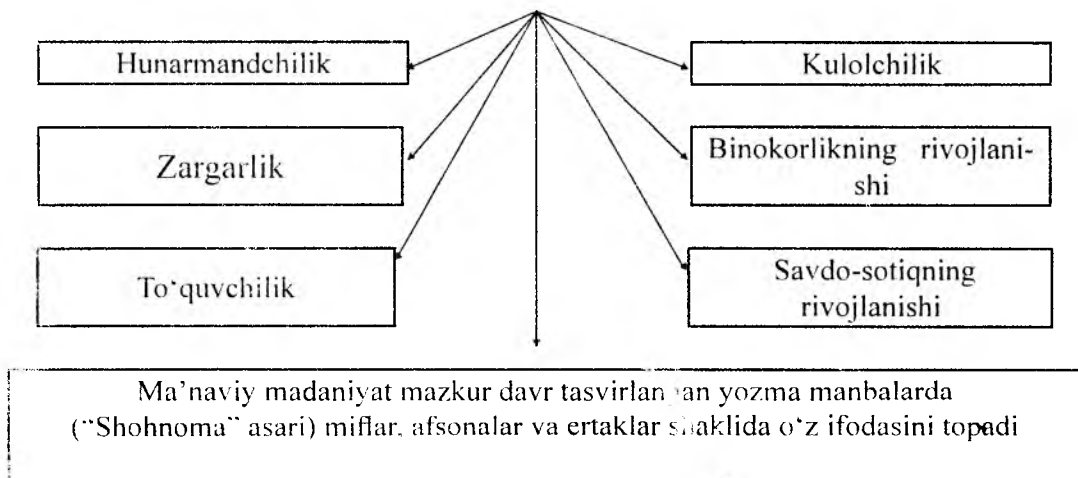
Hunarmandchilik

Kulolchilik

Zargarlik

Binokorlikning rivojlanishi

To'quvchilik

Savdo-sotiqning rivojlanishi

Ma'naviy madaniyat mazkur davr tasvirlangan yozma manbalarda ("Shohnoma" asari) miflar, afsonalar va ertaklar shaklida o'z ifodasini topadi